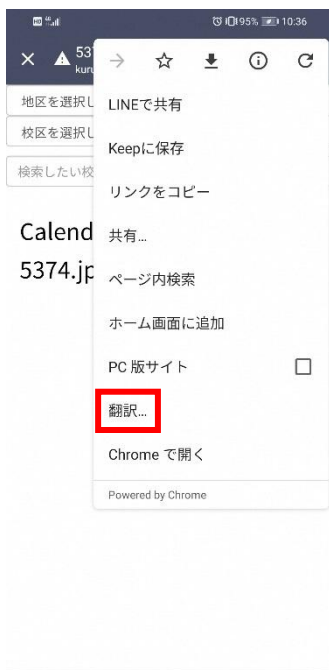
95% 10:36

× 537
kuru

地区を選択し
校区を選択し
検索したい校

Calend
5374.jp

LINEで共有
Keepに保存
リンクをコピー
共有...
ページ内検索
ホーム画面に追加
PC 版サイト
翻訳...
Chrome で開く
Powered by Chrome